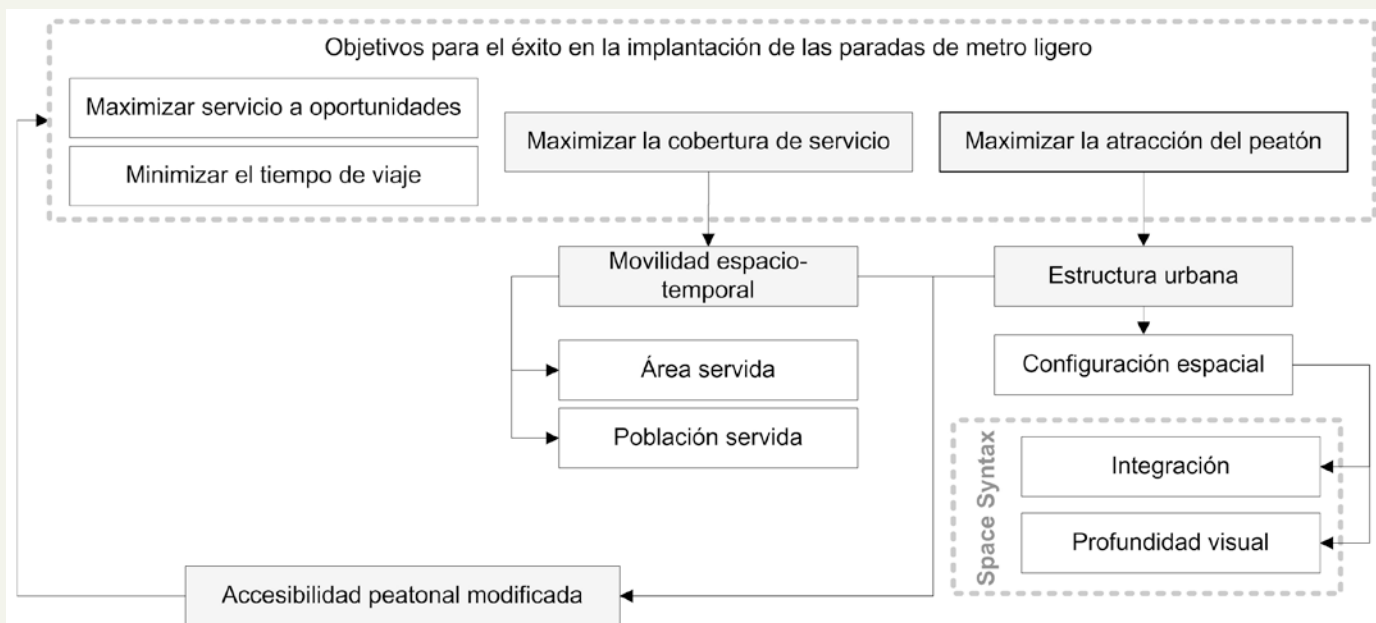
Objetivos para el éxito en la implantación de las paradas de metro ligero

Maximizar servicio a oportunidades

Minimizar el tiempo de viaje

Maximizar la cobertura de servicio

Maximizar la atracción del peatón

Movilidad espacio-temporal

Estructura urbana

Área servida

Población servida

Configuración espacial

Space Syntax

Integración

Profundidad visual

Accesibilidad peatonal modificada